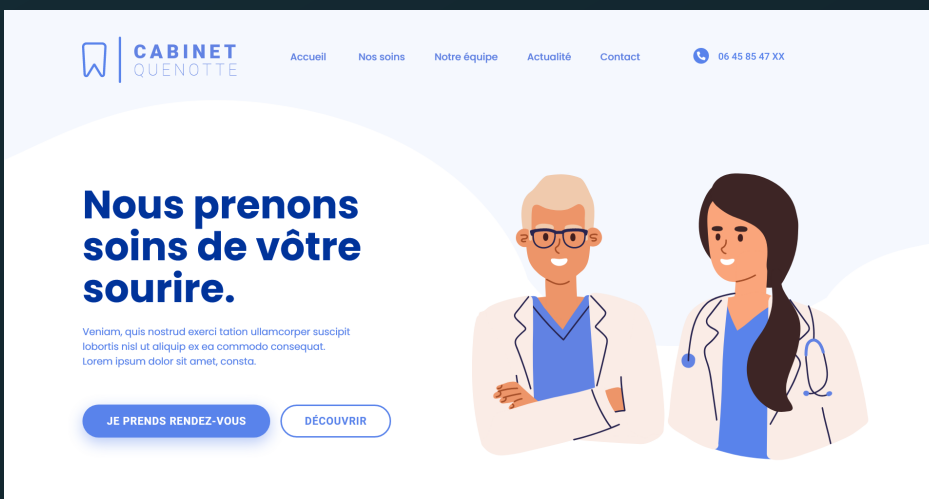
CABINET
QUENOTTE

Accueil
Nos soins
Notre équipe
Actualité
Contact

06 45 85 47 XX

Nous prenons soins de vôtre sourire.

Veniam, quis nostrud exerci tation ullamcorper suscipit lobortis nisl ut aliquip ex ea commodo consequat. Lorem ipsum dolor sit amet, consta.

JE PRENDS RENDEZ-VOUS
DÉCOUVRIR